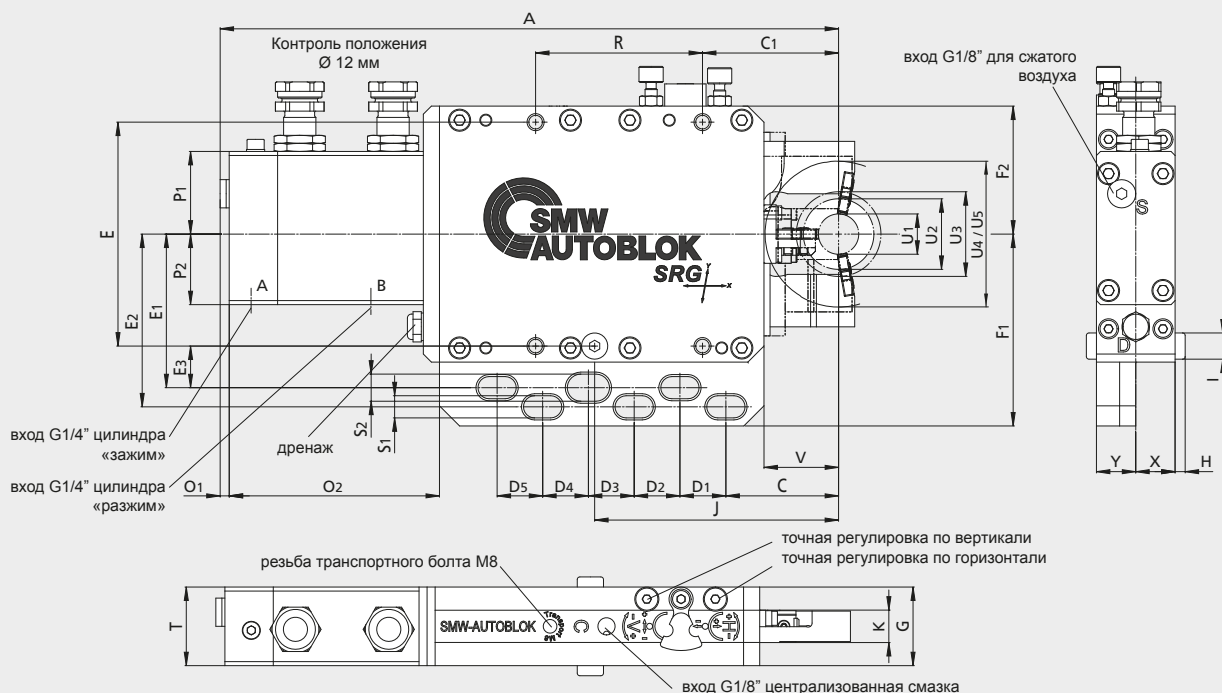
A

Контроль положения
Ø 12 мм

R

$C_1$

вход G1/8" для сжатого воздуха

S

$P_1$

E

$P_2$

SMW AUTOBLOK SRG

$F_2$

$U_1$ $U_2$ $U_3$ $U_4$ / $U_5$

$E_2$ $E_1$

A B

$F_1$

$E_3$

D

вход G1/4" цилиндра «зажим»

$S_2$ $S_1$

дренаж

V

Y X H

вход G1/4" цилиндра «разжим»

$O_1$ $O_2$

$D_5$ $D_4$ $D_3$ $D_2$ $D_1$

C

J

точная регулировка по вертикали
точная регулировка по горизонтали

резьба транспортного болта M8

T

SMW-AUTOBLOK

K G

вход G1/8" централизованная смазка